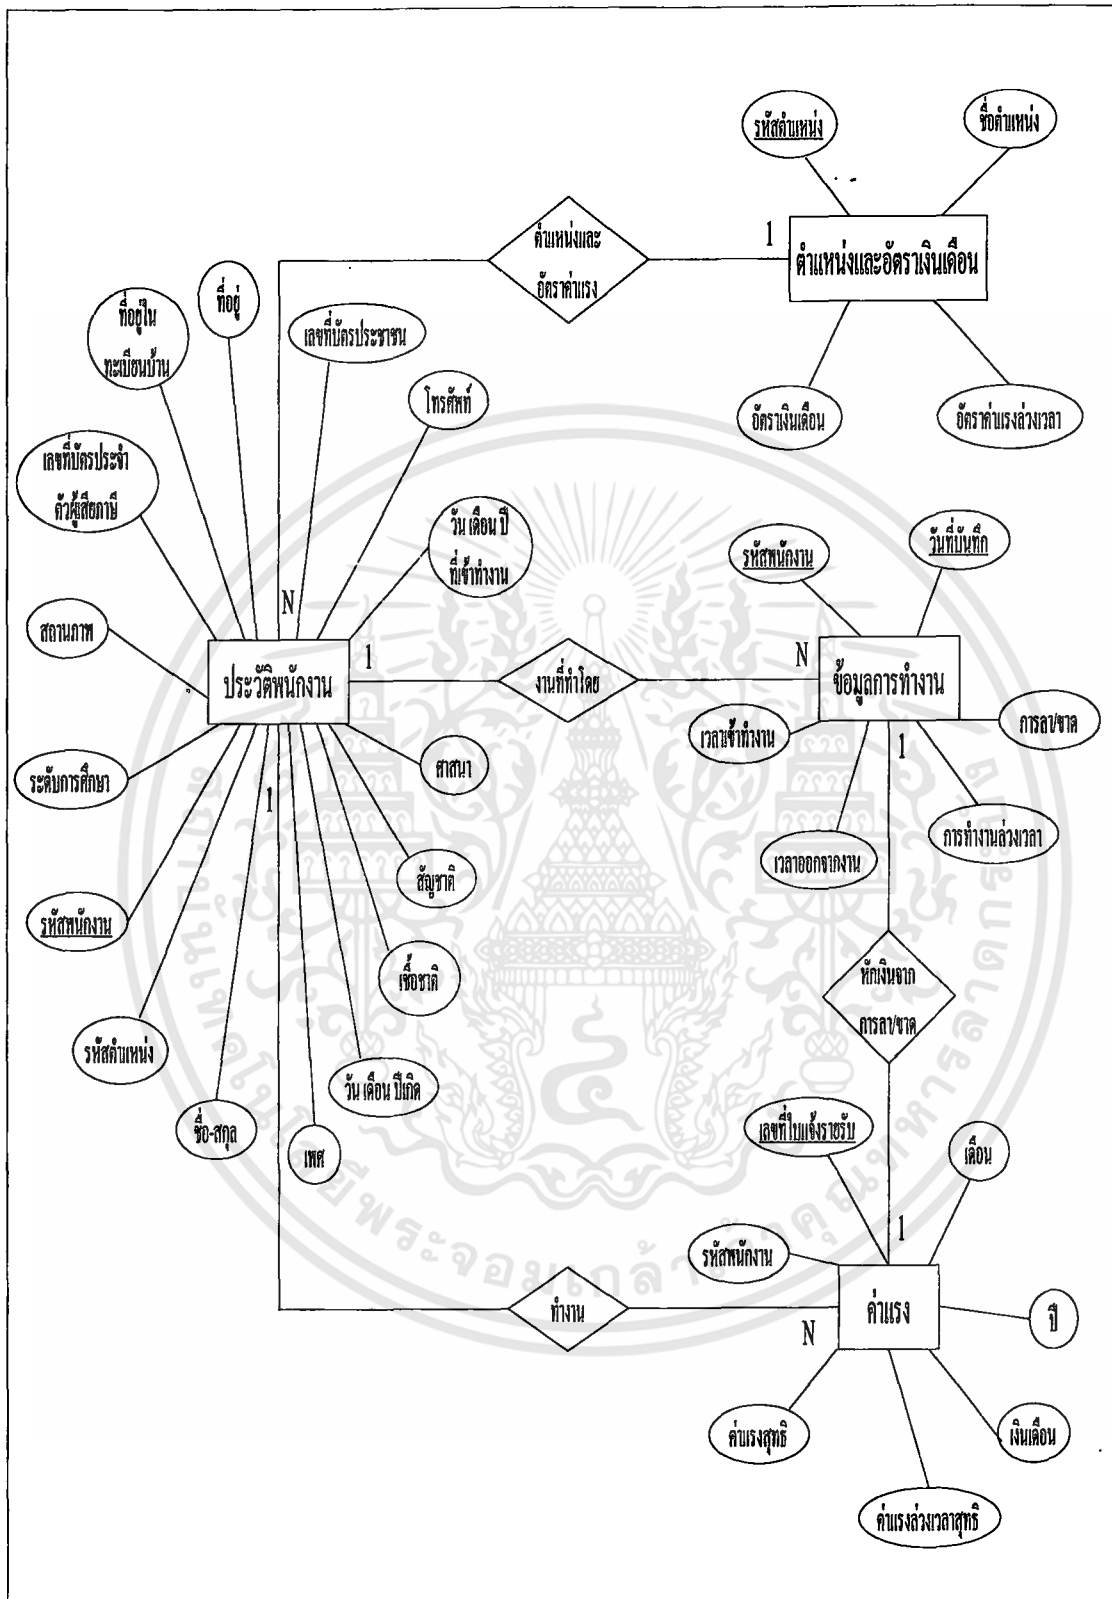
รหัสตำแหน่ง

ชื่อตำแหน่ง

ตำแหน่งและอัตราค่าแรง

1

ตำแหน่งและอัตราเงินเดือน

อัตราเงินเดือน

อัตราค่าแรงล่วงเวลา

ที่อยู่ในทะเบียนบ้าน

ที่อยู่

เลขที่บัตรประชาชน

โทรศัพท์

เลขที่บัตรประจำตัวผู้เสียภาษี

วัน เดือน ปี ที่เข้าทำงาน

N

สถานภาพ

ประวัติพนักงาน

1

งานที่ทำโดย

N

ข้อมูลการทำงาน

รหัสพนักงาน

วันที่บันทึก

เวลาเข้าทำงาน

การลา/ขาด

ศาสนา

ระดับการศึกษา

1

1

การทำงานล่วงเวลา

เวลาออกจากงาน

สัญชาติ

รหัสพนักงาน

เชื้อชาติ

หักเงินจากการลา/ขาด

รหัสตำแหน่ง

วัน เดือน ปีเกิด

ชื่อ-สกุล

เพศ

เลขที่ใบแจ้งรายรับ

เดือน

1

รหัสพนักงาน

ทำงาน

N

ค่าแรง

ปี

ค่าแรงสุทธิ

เงินเดือน

ค่าแรงล่วงเวลาสุทธิ